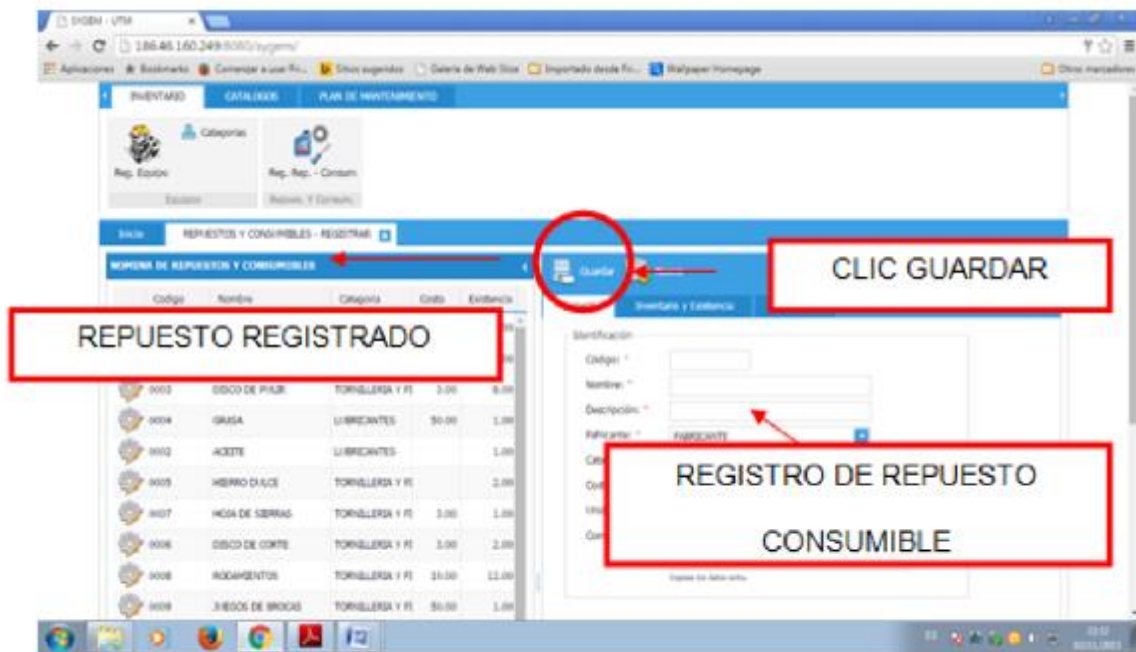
SYGEM - UTM
186.46.160.249:8080/sygem/
Aplicaciones Bookmarks Comenzar a usar Fi... Sitios sugeridos Galería de Web Slice Importado desde Fi... Wallpaper Homepage Otros marcadores

INVENTARIO CATALOGOS PLAN DE MANTENIMIENTO
Categorias
Reg. Equipo Reg. Rep. - Consum
Equipos Repues. Y Consum.

Inicio REPUESTOS Y CONSUMIBLES - REGISTRAR

NOMINA DE REPUESTOS Y CONSUMIBLES
Guardar
CLIC GUARDAR
REPUESTO REGISTRADO

| Codigo | Nombre | Categoria | Costo | Existencia |
|---|---|---|---|---|
| 0003 | DISCO DE PULIR | TORNILLERIA Y FI | 3.00 | 8.00 |
| 0004 | GRASA | LUBRICANTES | 50.00 | 1.00 |
| 0002 | ACEITE | LUBRICANTES | | 1.00 |
| 0005 | HIERRO DULCE | TORNILLERIA Y FI | | 2.00 |
| 0007 | HOJA DE SIERRAS | TORNILLERIA Y FI | 3.00 | 1.00 |
| 0006 | DISCO DE CORTE | TORNILLERIA Y FI | 3.00 | 2.00 |
| 0008 | RODAMIENTOS | TORNILLERIA Y FI | 10.00 | 12.00 |
| 0009 | JUEGOS DE BROCAS | TORNILLERIA Y FI | 50.00 | 1.00 |

Inventario y Existencia
Identificación
Codigo: *
Nombre: *
Descripción: *
Fabricante: * FABRICANTE
REGISTRO DE REPUESTO CONSUMIBLE
Ingrese los datos extra